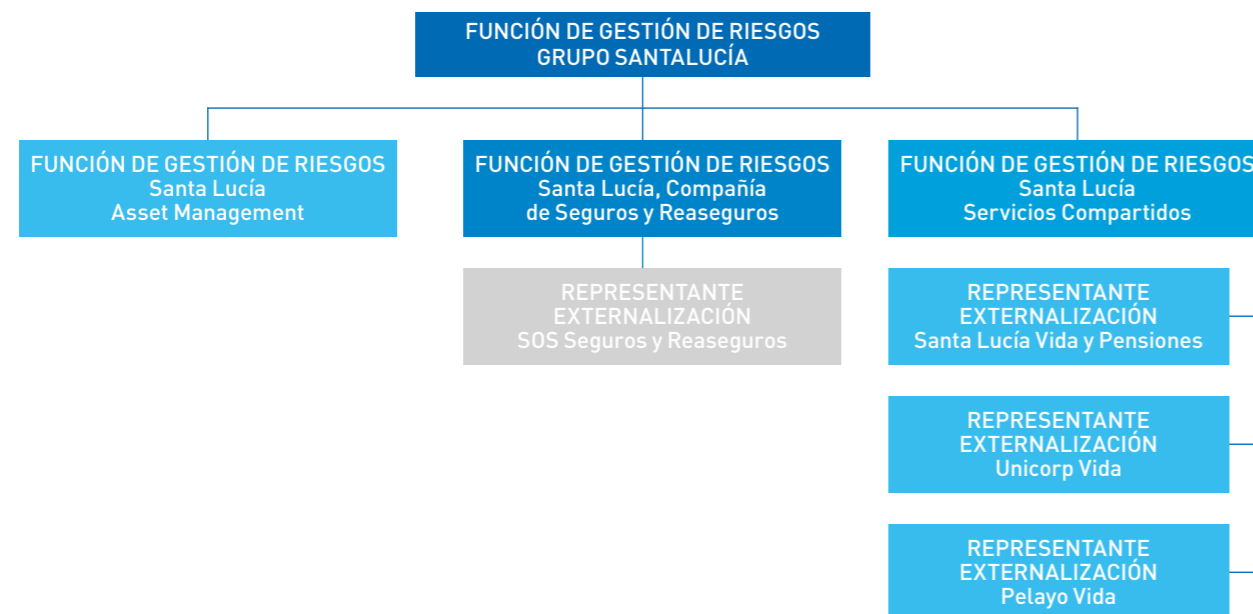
FUNCIÓN DE GESTIÓN DE RIESGOS
GRUPO SANTALUCÍA

FUNCIÓN DE GESTIÓN DE RIESGOS
Santa Lucía
Asset Management

FUNCIÓN DE GESTIÓN DE RIESGOS
Santa Lucía, Compañía de Seguros y Reaseguros

REPRESENTANTE EXTERNALIZACIÓN
SOS Seguros y Reaseguros

FUNCIÓN DE GESTIÓN DE RIESGOS
Santa Lucía
Servicios Compartidos

REPRESENTANTE EXTERNALIZACIÓN
Santa Lucía Vida y Pensiones

REPRESENTANTE EXTERNALIZACIÓN
Unicorp Vida

REPRESENTANTE EXTERNALIZACIÓN
Pelayo Vida